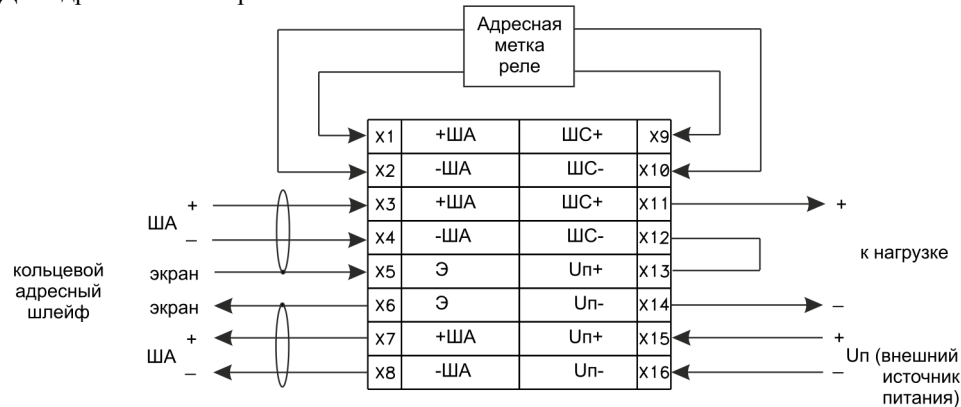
Адресная метка реле

| X1 | +ША | ШС+ | X9 |
|---|---|---|---|
| X2 | -ША | ШС- | X10 |
| X3 | +ША | ШС+ | X11 |
| X4 | -ША | ШС- | X12 |
| X5 | Э | Uп+ | X13 |
| X6 | Э | Uп- | X14 |
| X7 | +ША | Uп+ | X15 |
| X8 | -ША | Uп- | X16 |

ША +
–
кольцевой адресный шлейф
экран
экран
ША +
–

+
к нагрузке
–
+
Uп (внешний источник питания)
–